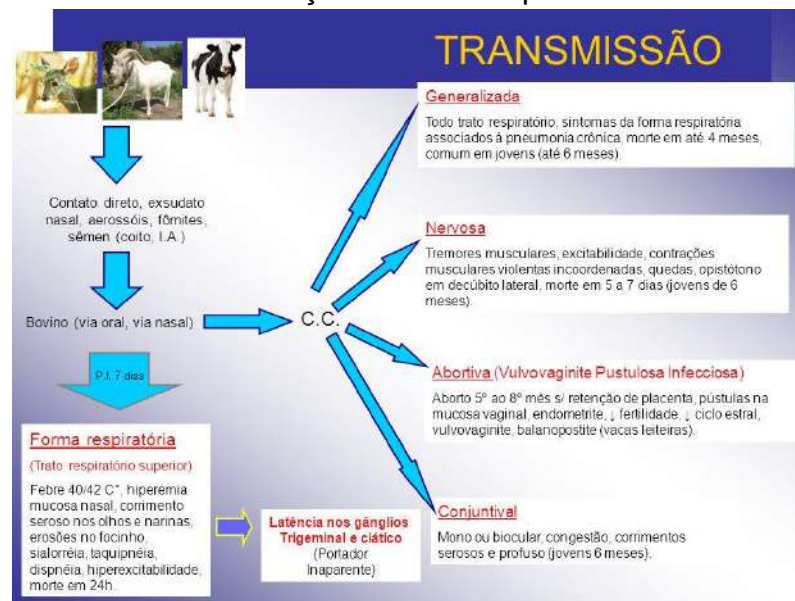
TRANSMISSÃO

Contato direto, exsudato nasal, aerossóis, fômites, sêmen (coito, I.A.)

Bovino (via oral, via nasal)

C.C.

P.I. 7 dias

Forma respiratória

(Trato respiratório superior)

Febre 40/42 C°, hiperemia mucosa nasal, corrimento seroso nos olhos e narinas, erosões no focinho, sialorréia, taquipnéia, dispnéia, hiperexcitabilidade, morte em 24h.

Latência nos gânglios Trigeminal e ciático (Portador Inaparente)

Generalizada

Todo trato respiratório, sintomas da forma respiratória associados à pneumonia crônica, morte em até 4 meses, comum em jovens (até 6 meses).

Nervosa

Tremores musculares, excitabilidade, contrações musculares violentas incoordenadas, quedas, opistótono em decúbito lateral, morte em 5 a 7 dias (jovens de 6 meses).

Abortiva (Vulvovaginite Pustulosa Infecciosa)

Aborto 5º ao 8º mês s/ retenção de placenta, pústulas na mucosa vaginal, endometrite, ↓ fertilidade, ↓ ciclo estral, vulvovaginite, balanopostite (vacas leiteiras).

Conjuntival

Mono ou biocular, congestão, corrimentos serosos e profuso (jovens 6 meses).